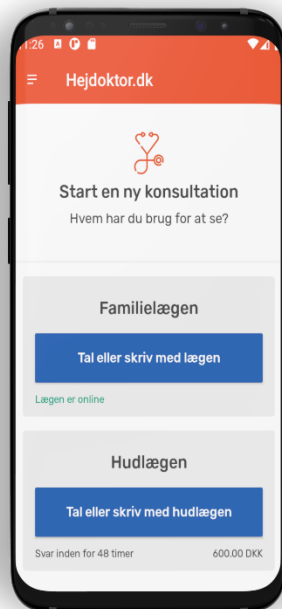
1:26

Hejdoktor.dk

Start en ny konsultation

Hvem har du brug for at se?

Familielægen

Tal eller skriv med lægen

Lægen er online

Hudlægen

Tal eller skriv med hudlægen

Svar inden for 48 timer

600.00 DKK